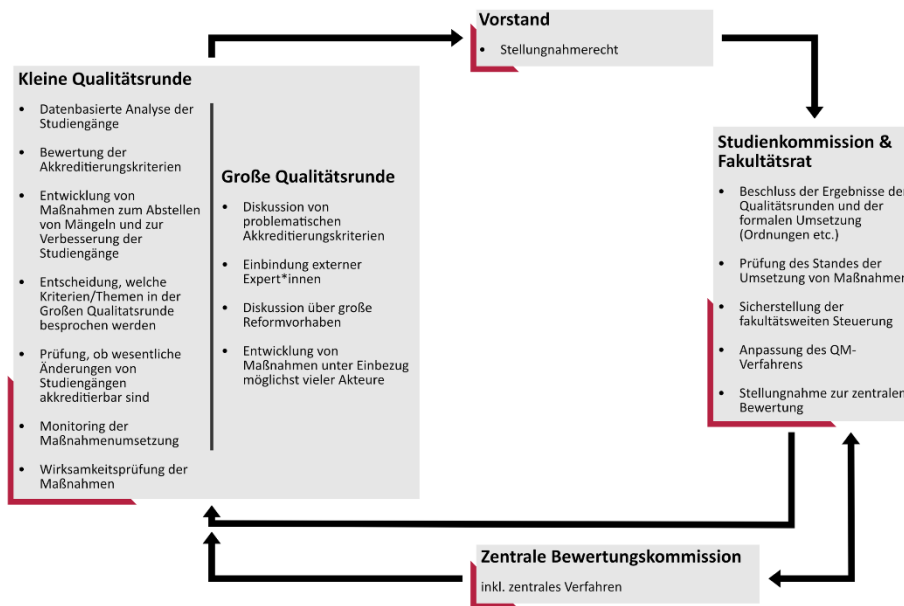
Vorstand

- Stellungnahmerecht

Kleine Qualitätsrunde

- Datenbasierte Analyse der Studiengänge
- Bewertung der Akkreditierungskriterien
- Entwicklung von Maßnahmen zum Abstellen von Mängeln und zur Verbesserung der Studiengänge
- Entscheidung, welche Kriterien/Themen in der Großen Qualitätsrunde besprochen werden
- Prüfung, ob wesentliche Änderungen von Studiengängen akkreditierbar sind
- Monitoring der Maßnahmenumsetzung
- Wirksamkeitsprüfung der Maßnahmen

Große Qualitätsrunde

- Diskussion von problematischen Akkreditierungskriterien
- Einbindung externer Expert*innen
- Diskussion über große Reformvorhaben
- Entwicklung von Maßnahmen unter Einbezug möglichst vieler Akteure

Studienkommission & Fakultätsrat

- Beschluss der Ergebnisse der Qualitätsrunden und der formalen Umsetzung (Ordnungen etc.)
- Prüfung des Standes der Umsetzung von Maßnahmen
- Sicherstellung der fakultätsweiten Steuerung
- Anpassung des QM-Verfahrens
- Stellungnahme zur zentralen Bewertung

Zentrale Bewertungskommission

inkl. zentrales Verfahren